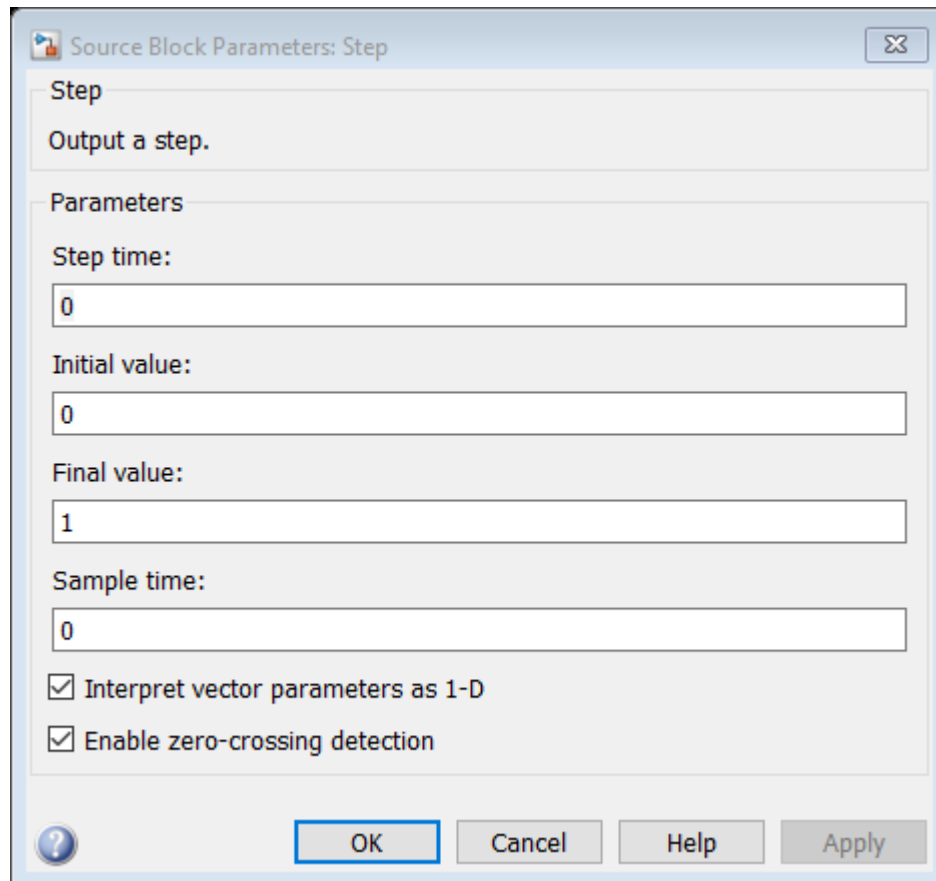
Source Block Parameters: Step

Step

Output a step.

Parameters

Step time:

0

Initial value:

0

Final value:

1

Sample time:

0

☑ Interpret vector parameters as 1-D

☑ Enable zero-crossing detection

OK Cancel Help Apply